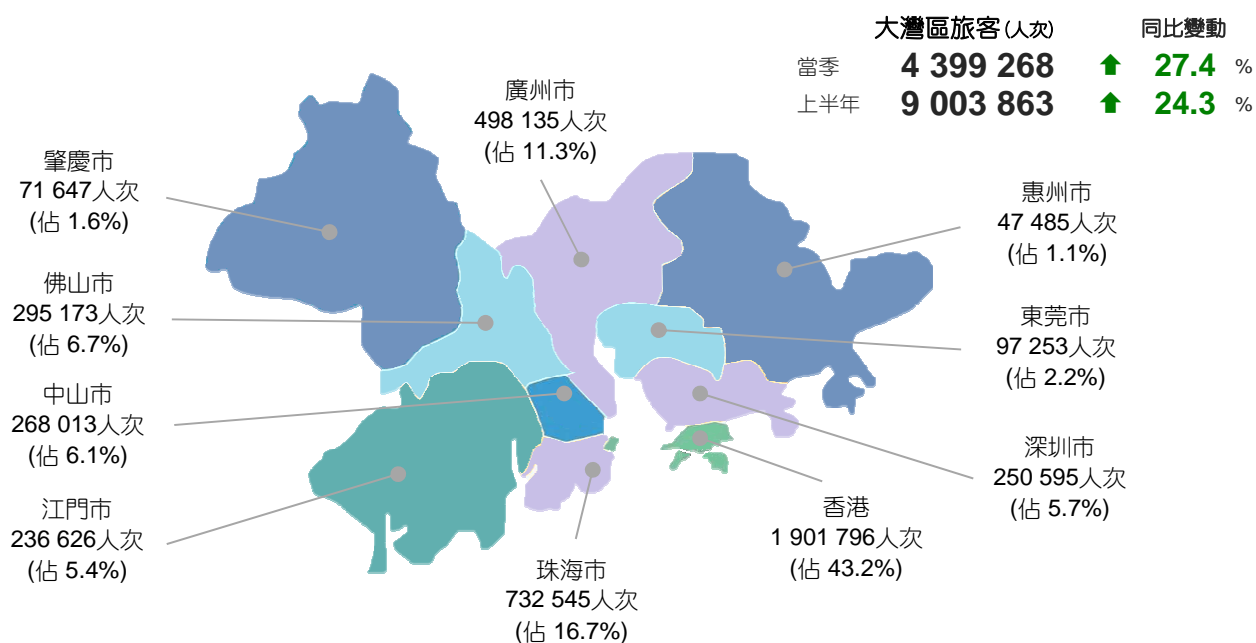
大灣區旅客(人次) 同比變動

當季 4 399 268 27.4 %

上半年 9 003 863 24.3 %

廣州市
498 135人次
(佔 11.3%)

肇慶市
71 647人次
(佔 1.6%)

惠州市
47 485人次
(佔 1.1%)

佛山市
295 173人次
(佔 6.7%)

東莞市
97 253人次
(佔 2.2%)

中山市
268 013人次
(佔 6.1%)

深圳市
250 595人次
(佔 5.7%)

江門市
236 626人次
(佔 5.4%)

香港
1 901 796人次
(佔 43.2%)

珠海市
732 545人次
(佔 16.7%)